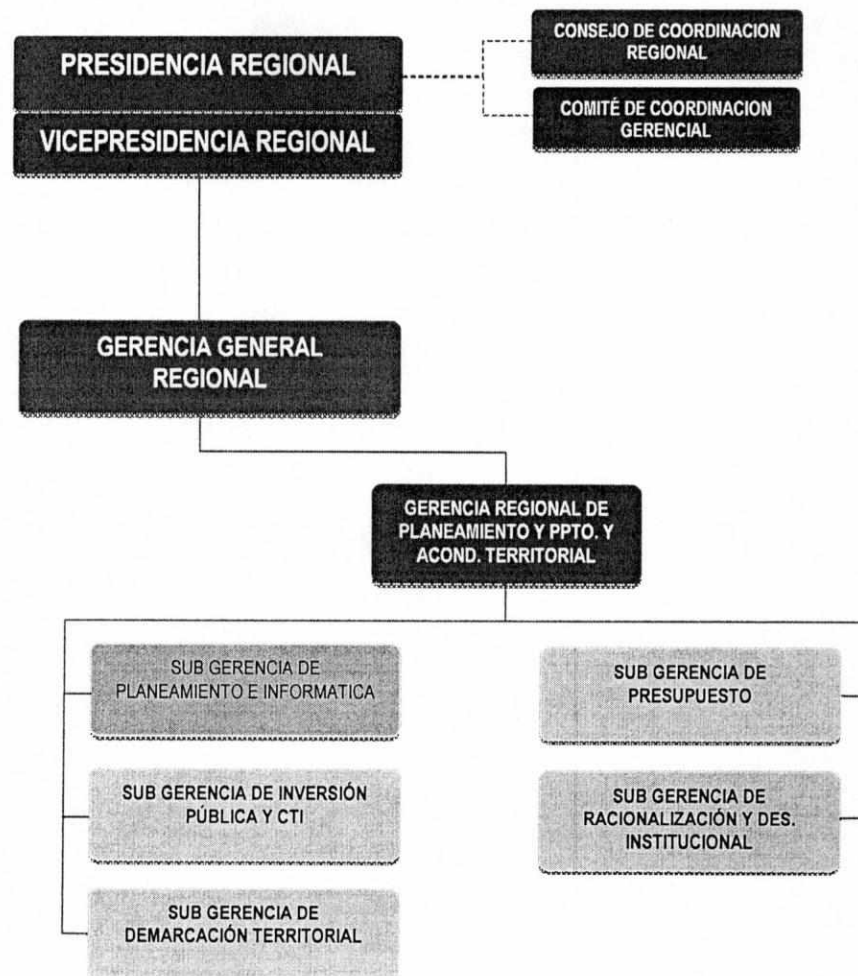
PRESIDENCIA REGIONAL

VICEPRESIDENCIA REGIONAL

CONSEJO DE COORDINACION REGIONAL

COMITÉ DE COORDINACION GERENCIAL

GERENCIA GENERAL REGIONAL

GERENCIA REGIONAL DE PLANEAMIENTO Y PPTO. Y ACOND. TERRITORIAL

SUB GERENCIA DE PLANEAMIENTO E INFORMATICA

SUB GERENCIA DE INVERSIÓN PÚBLICA Y CTI

SUB GERENCIA DE DEMARCACIÓN TERRITORIAL

SUB GERENCIA DE PRESUPUESTO

SUB GERENCIA DE RACIONALIZACIÓN Y DES. INSTITUCIONAL